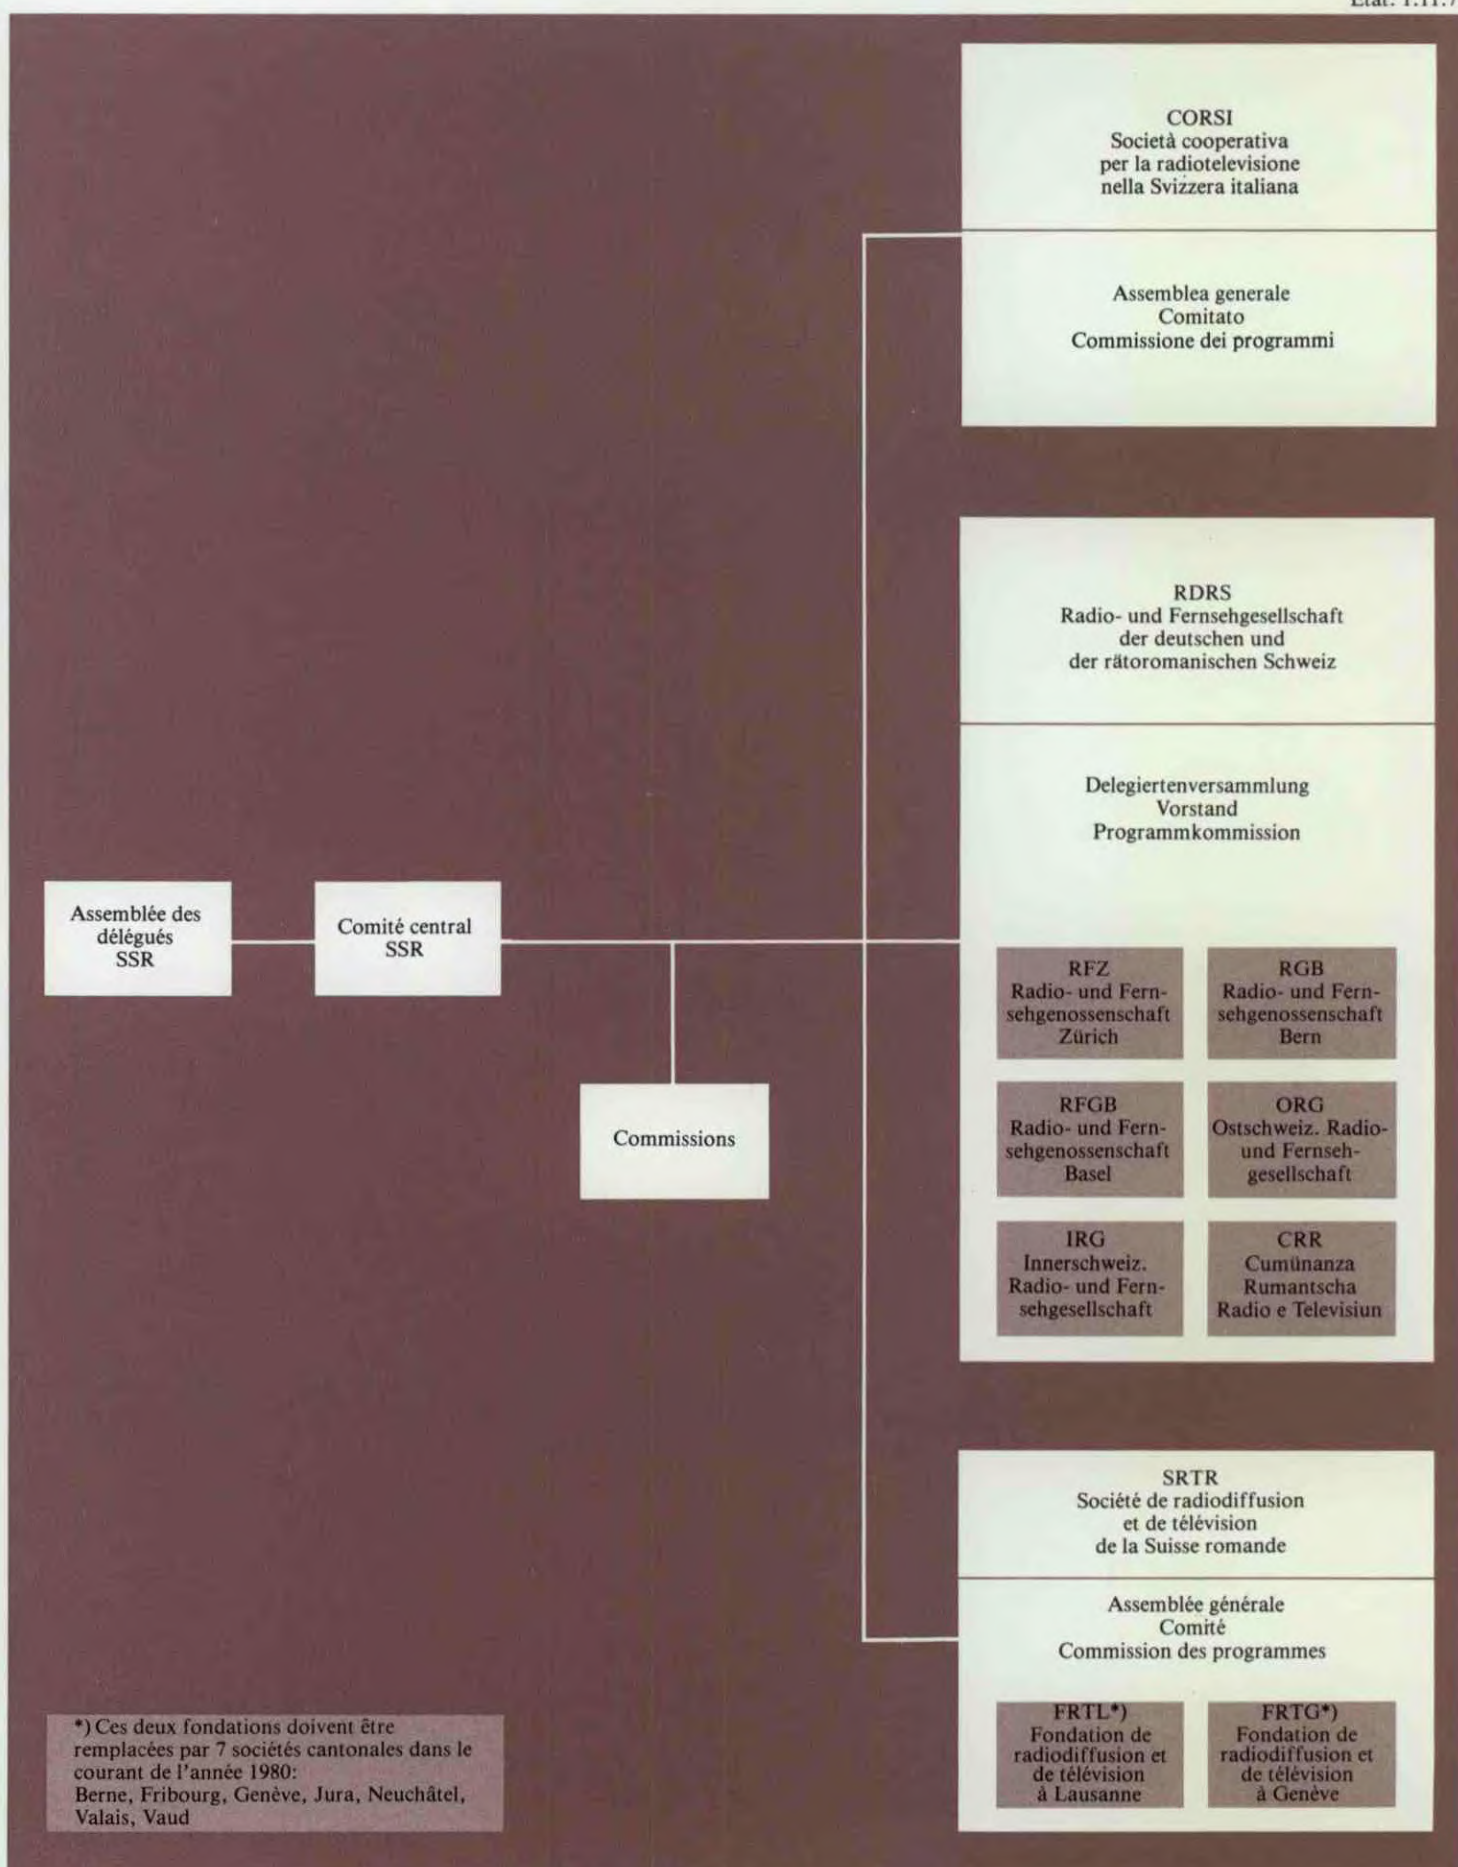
Etat: 1.11.7

CORSI
Società cooperativa per la radiotelevisione nella Svizzera italiana

Assemblea generale
Comitato
Commissione dei programmi

RDRS
Radio- und Fernsehgesellschaft der deutschen und der rätoromanischen Schweiz

Delegiertenversammlung
Vorstand
Programmkommission

Assemblée des délégués SSR

Comité central SSR

RFZ
Radio- und Fernsehgenossenschaft Zürich

RGB
Radio- und Fernsehgenossenschaft Bern

Commissions

RFGB
Radio- und Fernsehgenossenschaft Basel

ORG
Ostschweiz. Radio- und Fernsehgesellschaft

IRG
Innerschweiz. Radio- und Fernsehgesellschaft

CRR
Cumünanza Rumantscha Radio e Televisiun

SRTR
Société de radiodiffusion et de télévision de la Suisse romande

Assemblée générale
Comité
Commission des programmes

*) Ces deux fondations doivent être remplacées par 7 sociétés cantonales dans le courant de l'année 1980:
Berne, Fribourg, Genève, Jura, Neuchâtel, Valais, Vaud

FRTL*)
Fondation de radiodiffusion et de télévision à Lausanne

FRTG*)
Fondation de radiodiffusion et de télévision à Genève